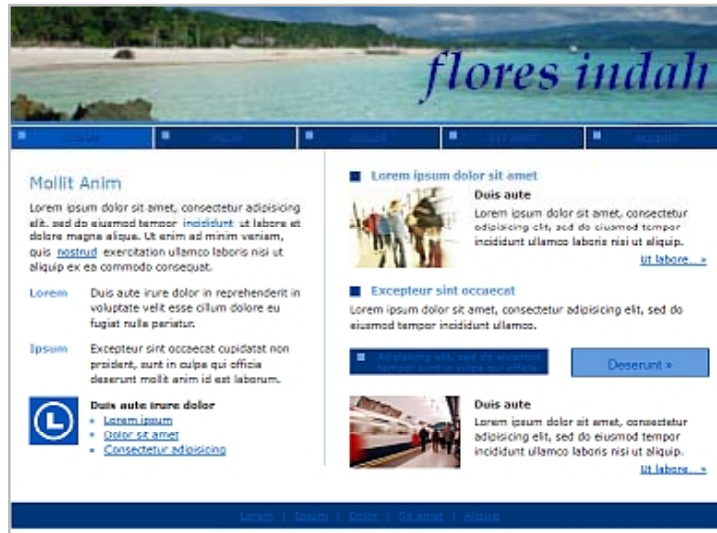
flores indah

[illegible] | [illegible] | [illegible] | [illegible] | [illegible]

Mollit Anim

Lorem ipsum dolor sit amet, consectetur adipisicing elit. sed do eiusmod tempor incididunt ut labore et dolore magna aliqua. Ut enim ad minim veniam, quis nostrud exercitation ullamco laboris nisi ut aliquip ex ea commodo consequat.

Lorem Duis aute irure dolor in reprehenderit in voluptate velit esse cillum dolore eu fugiat nulla pariatur.

Ipsum Excepteur sint occaecat cupidatat non proident, sunt in culpa qui officia deserunt mollit anim id est laborum.

Duis aute irure dolor
- Lorem ipsum
- Dolor sit amet
- Consectetur adipisicing

Lorem ipsum dolor sit amet

Duis aute
Lorem ipsum dolor sit amet, consectetur adipisicing elit, sed do eiusmod tempor incididunt ullamco laboris nisi ut aliquip.
Ut labore... »

Excepteur sint occaecat

Lorem ipsum dolor sit amet, consectetur adipisicing elit, sed do eiusmod tempor incididunt ullamco.

Adipisicing elit, sed do eiusmod tempor sunt in culpa qui officia

Deserunt »

Duis aute
Lorem ipsum dolor sit amet, consectetur adipisicing elit, sed do eiusmod tempor incididunt ullamco laboris nisi ut aliquip.
Ut labore... »

Lorem | Ipsum | Dolor | Sit amet | Aliquip